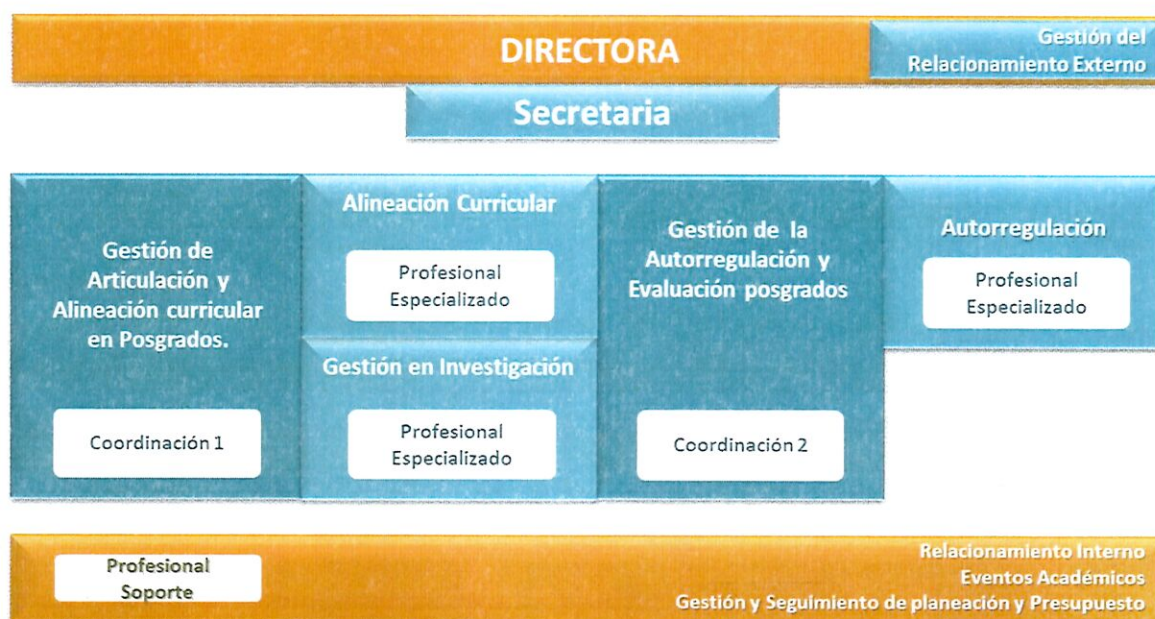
DIRECTORA

Gestión del Relacionamiento Externo

Secretaria

Gestión de Articulación y Alineación curricular en Posgrados.

Coordinación 1

Alineación Curricular

Profesional Especializado

Gestión en Investigación

Profesional Especializado

Gestión de la Autorregulación y Evaluación posgrados

Coordinación 2

Autorregulación

Profesional Especializado

Profesional Soporte

Relacionamiento Interno
Eventos Académicos
Gestión y Seguimiento de planeación y Presupuesto